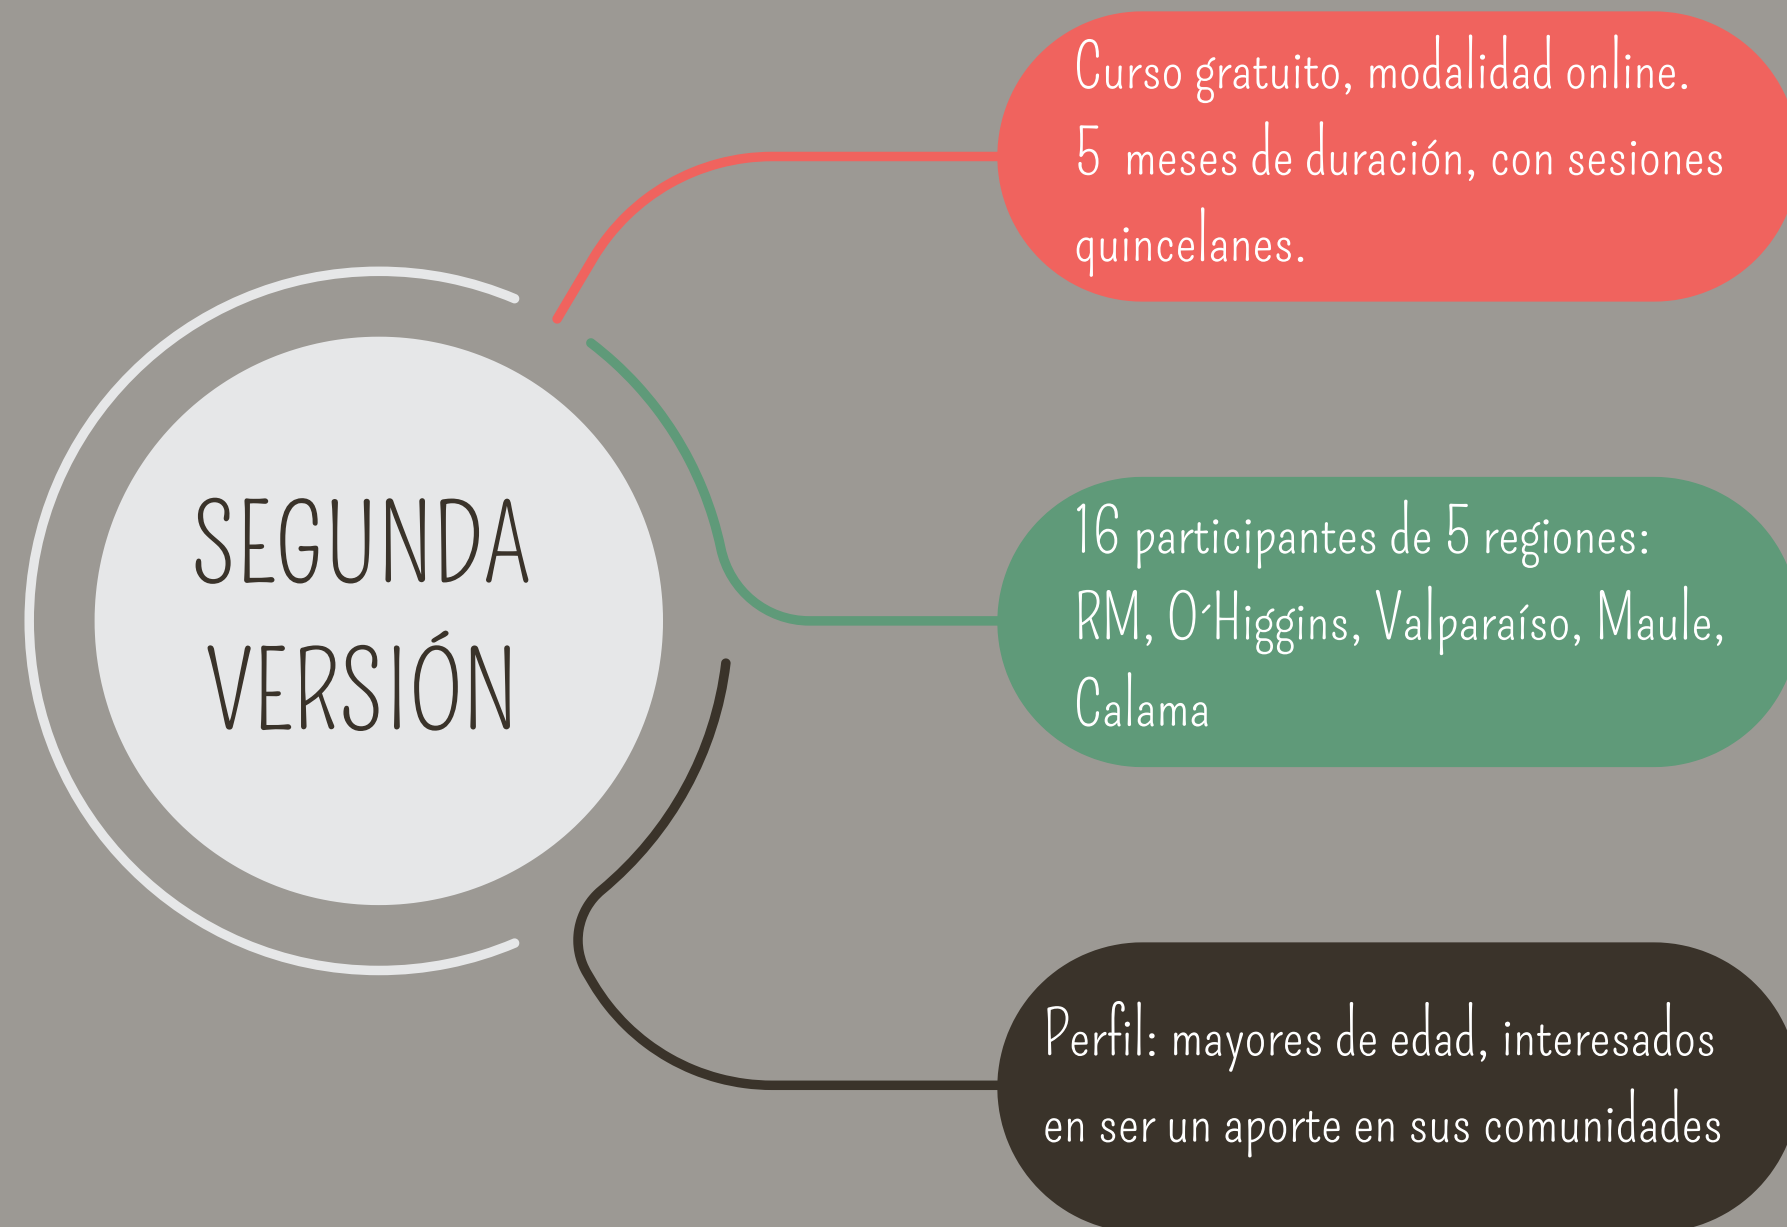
SEGUNDA VERSIÓN

Curso gratuito, modalidad online. 5 meses de duración, con sesiones quincelanes.

16 participantes de 5 regiones: RM, O´Higgins, Valparaíso, Maule, Calama

Perfil: mayores de edad, interesados en ser un aporte en sus comunidades